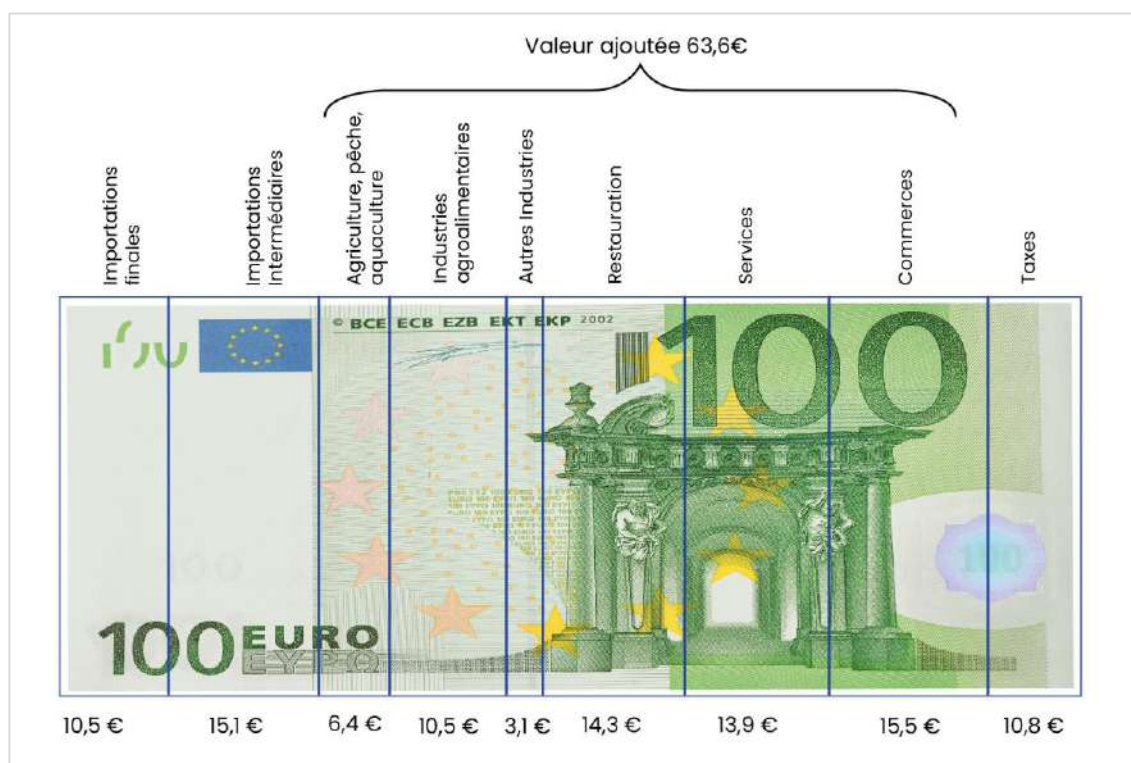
Valeur ajoutée 63,6€

Importations finales

Importations Intermédiaires

Agriculture, pêche, aquaculture

Industries agroalimentaires

Autres Industries

Restauration

Services

Commerces

Taxes

© BCE ECB EZB EKT EKP 2002

100

100 EURO ΕΥΡΩ

10,5 €

15,1 €

6,4 €

10,5 €

3,1 €

14,3 €

13,9 €

15,5 €

10,8 €